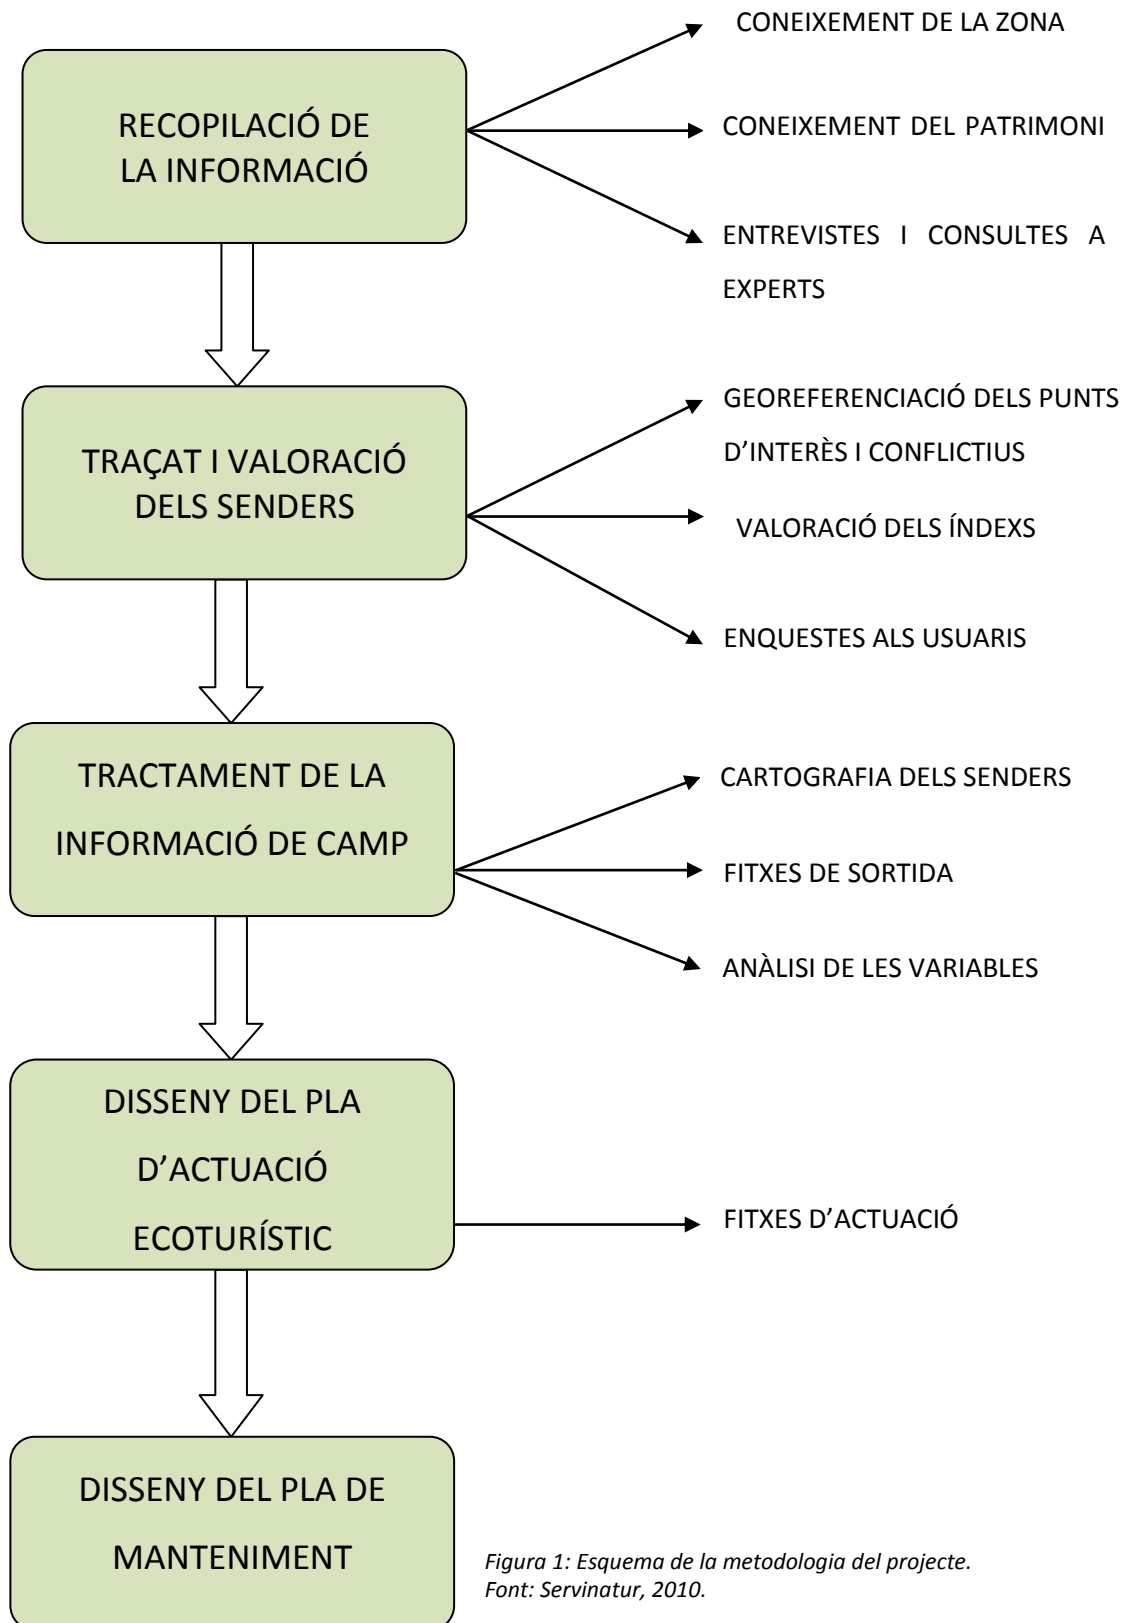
RECOPILACIÓ DE LA INFORMACIÓ

CONEIXEMENT DE LA ZONA

CONEIXEMENT DEL PATRIMONI

ENTREVISTES I CONSULTES A EXPERTS

TRAÇAT I VALORACIÓ DELS SENDERS

GEOREFERENCIACIÓ DELS PUNTS D'INTERÈS I CONFLICTIUS

VALORACIÓ DELS ÍNDEXS

ENQUESTES ALS USUARIS

TRACTAMENT DE LA INFORMACIÓ DE CAMP

CARTOGRAFIA DELS SENDERS

FITXES DE SORTIDA

ANÀLISI DE LES VARIABLES

DISSENY DEL PLA D'ACTUACIÓ ECOTURÍSTIC

FITXES D'ACTUACIÓ

DISSENY DEL PLA DE MANTENIMENT

Figura 1: Esquema de la metodologia del projecte.
Font: Servinatur, 2010.